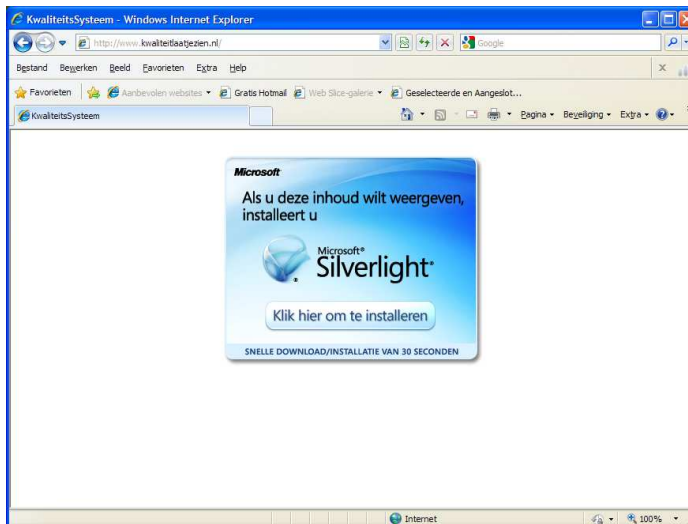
KwaliteitsSysteem - Windows Internet Explorer

http://www.kwaliteitlaatjezien.nl/

Google

Bestand Bewerken Beeld Favorieten Extra Help

Favorieten

Aanbevolen websites ▾

Gratis Hotmail

Web Slice-galerie ▾

Geselecteerde en Aangeslot...

KwaliteitsSysteem

Pagina ▾ Beveiliging ▾ Extra ▾

Microsoft

Als u deze inhoud wilt weergeven, installeert u

Microsoft® Silverlight™

Klik hier om te installeren

SNELLE DOWNLOAD/INSTALLATIE VAN 30 SECONDEN

Internet

100%